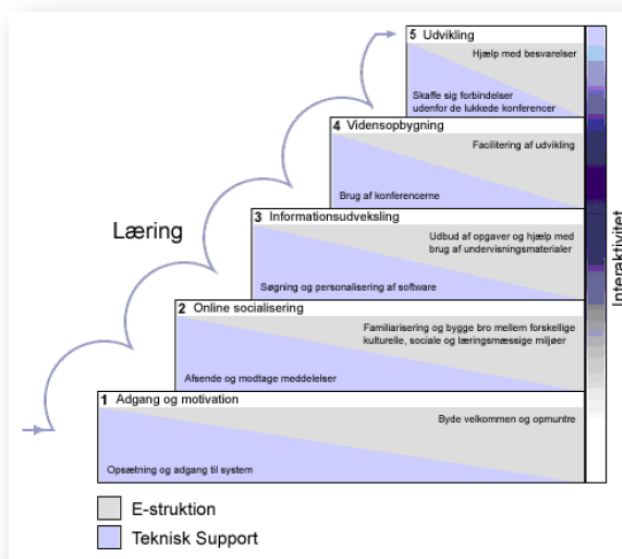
5 Udvikling
Hjælp med besvarelser
Skaffe sig forbindelser udenfor de lukkede konferencer

4 Vidensopbygning
Facilitering af udvikling
Brug af konferencerne

3 Informationsudveksling
Udbud af opgaver og hjælp med brug af undervisningsmaterialer
Søgning og personalisering af software

Læring

2 Online socialisering
Familiarisering og bygge bro mellem forskellige kulturelle, sociale og læringsmæssige miljøer
Afsende og modtage meddelelser

1 Adgang og motivation
Byde velkommen og opmuntre
Opsætning og adgang til system

Interaktivitet

E-struktion
Teknisk Support